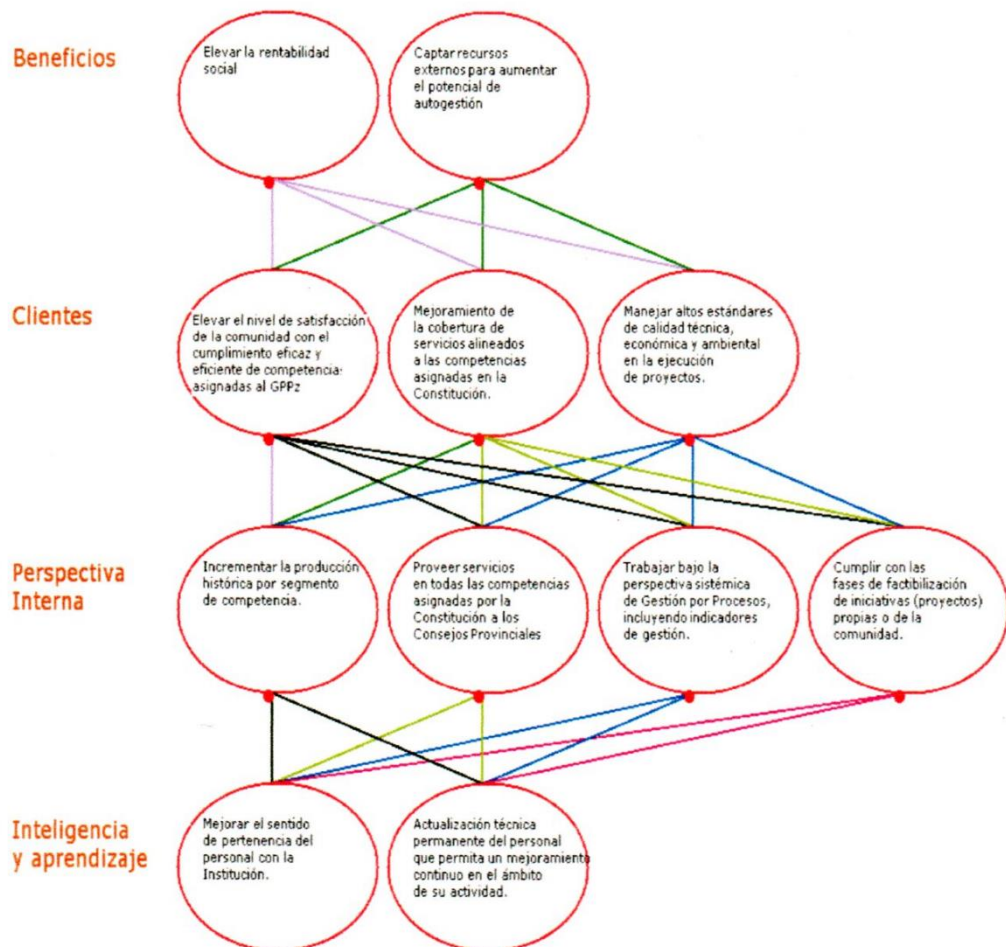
Beneficios

Elevar la rentabilidad social

Captar recursos externos para aumentar el potencial de autogestión

Clientes

Elevar el nivel de satisfacción de la comunidad con el cumplimiento eficaz y eficiente de competencias asignadas al GPPz

Mejoramiento de la cobertura de servicios alineados a las competencias asignadas en la Constitución.

Manejar altos estándares de calidad técnica, económica y ambiental en la ejecución de proyectos.

Perspectiva Interna

Incrementar la producción histórica por segmento de competencia.

Proveer servicios en todas las competencias asignadas por la Constitución a los Consejos Provinciales

Trabajar bajo la perspectiva sistémica de Gestión por Procesos, incluyendo indicadores de gestión.

Cumplir con las fases de factibilización de iniciativas (proyectos) propias o de la comunidad.

Inteligencia y aprendizaje

Mejorar el sentido de pertenencia del personal con la Institución.

Actualización técnica permanente del personal que permita un mejoramiento continuo en el ámbito de su actividad.